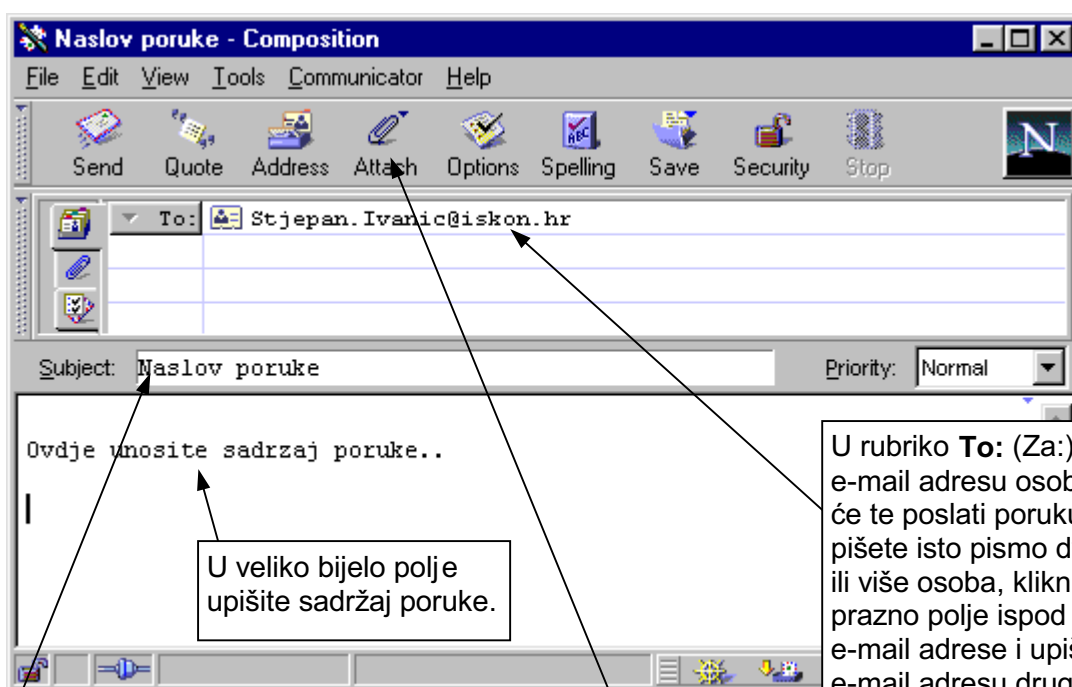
Naslov poruke - Composition

File Edit View Tools Communicator Help

Send Quote Address Attach Options Spelling Save Security Stop

To: Stjepan.Ivanic@iskon.hr

Subject: Naslov poruke

Priority: Normal

Ovdje unosite sadrzaj poruke..

U veliko bijelo polje upišite sadržaj poruke.

U rubriko **To:** (Za:) e-mail adresu osob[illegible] će te poslati poruk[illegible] pišete isto pismo d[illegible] ili više osoba, klikn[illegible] prazno polje ispod e-mail adrese i upi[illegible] e-mail adresu drug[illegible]